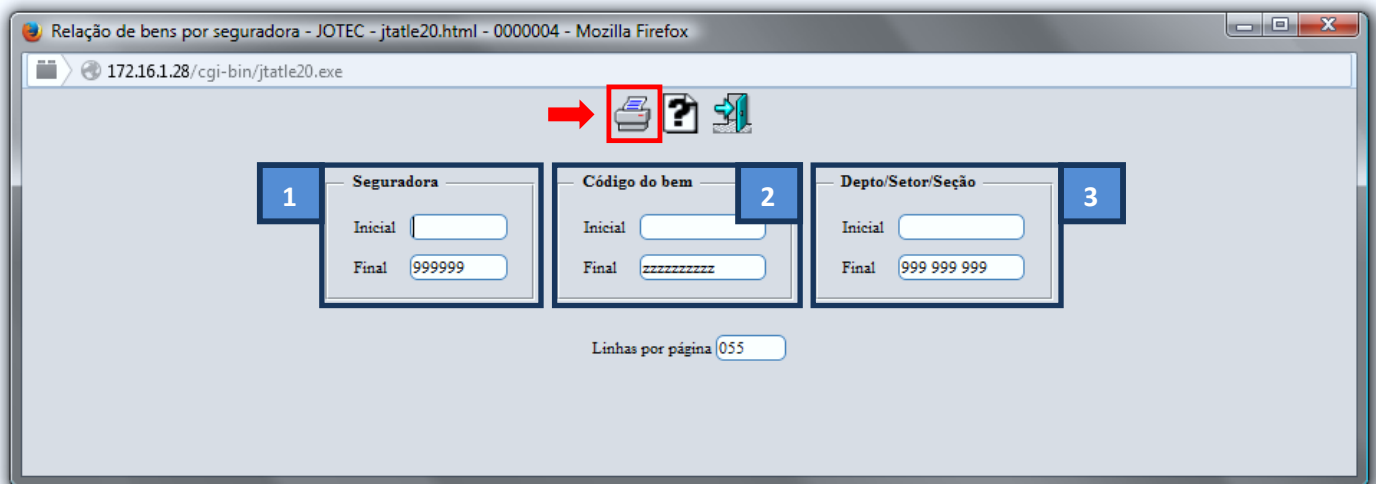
Relação de bens por seguradora - JOTEC - jtatle20.html - 0000004 - Mozilla Firefox

172.16.1.28/cgi-bin/jtatle20.exe

1

Seguradora

Inicial

Final 999999

Código do bem

2

Inicial

Final zzzzzzzzzz

Depto/Setor/Seção

3

Inicial

Final 999 999 999

Linhas por página 055